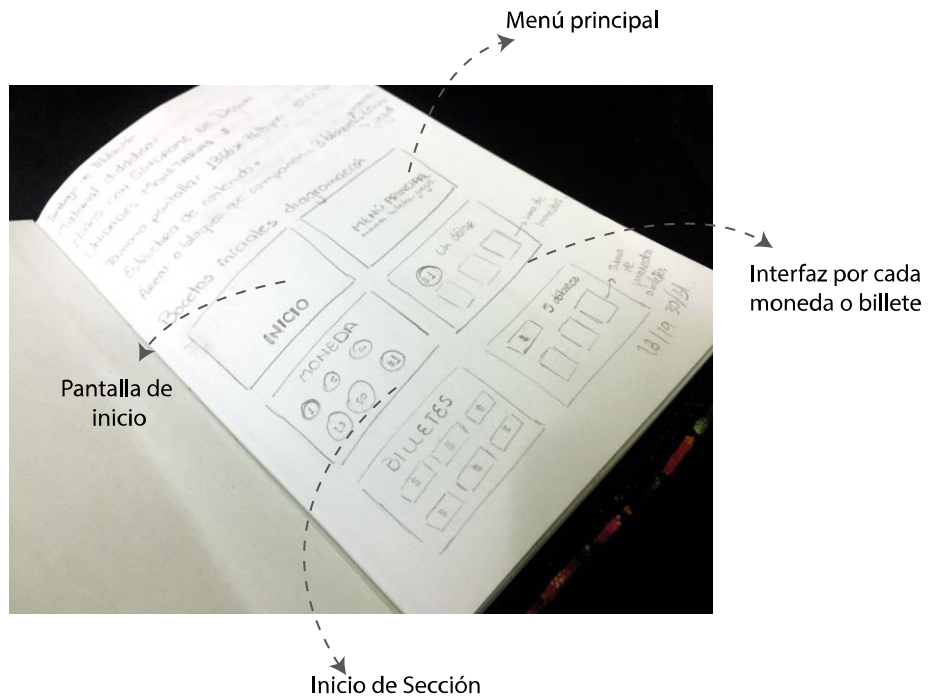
Menú principal

Interfaz por cada moneda o billete

Pantalla de inicio

Inicio de Sección

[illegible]
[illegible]
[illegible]
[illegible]
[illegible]
Bocetos iniciales diagramación

MENÚ PRINCIPAL
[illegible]

INICIO

MONEDA

BILLETES

Un dólar

5 dólares

18/10 30/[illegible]